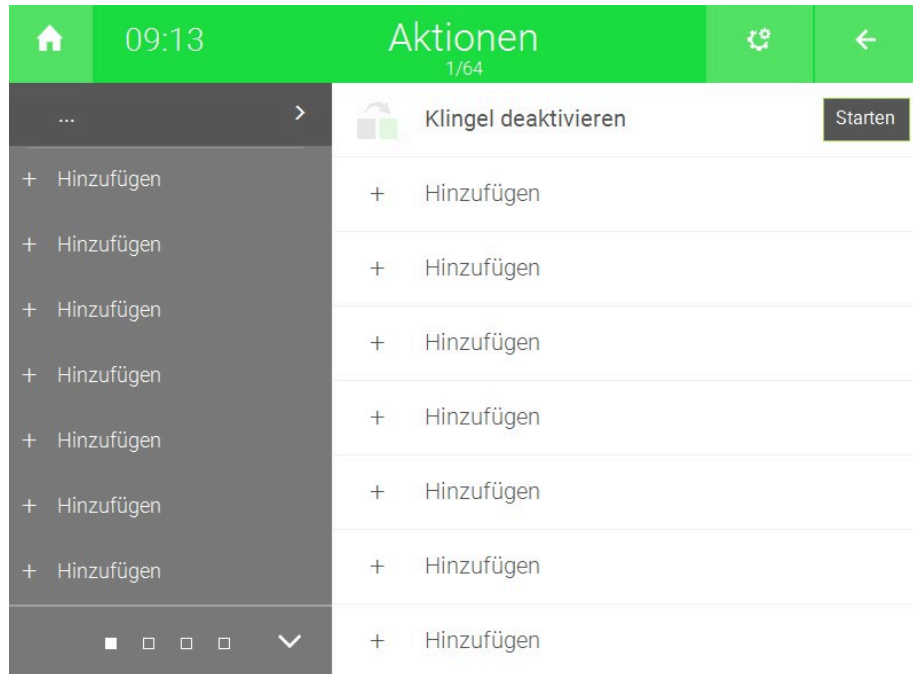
09:13

Aktionen
1/64

...

+ Hinzufügen

+ Hinzufügen

+ Hinzufügen

+ Hinzufügen

+ Hinzufügen

+ Hinzufügen

+ Hinzufügen

Klingel deaktivieren

Starten

+ Hinzufügen

+ Hinzufügen

+ Hinzufügen

+ Hinzufügen

+ Hinzufügen

+ Hinzufügen

+ Hinzufügen